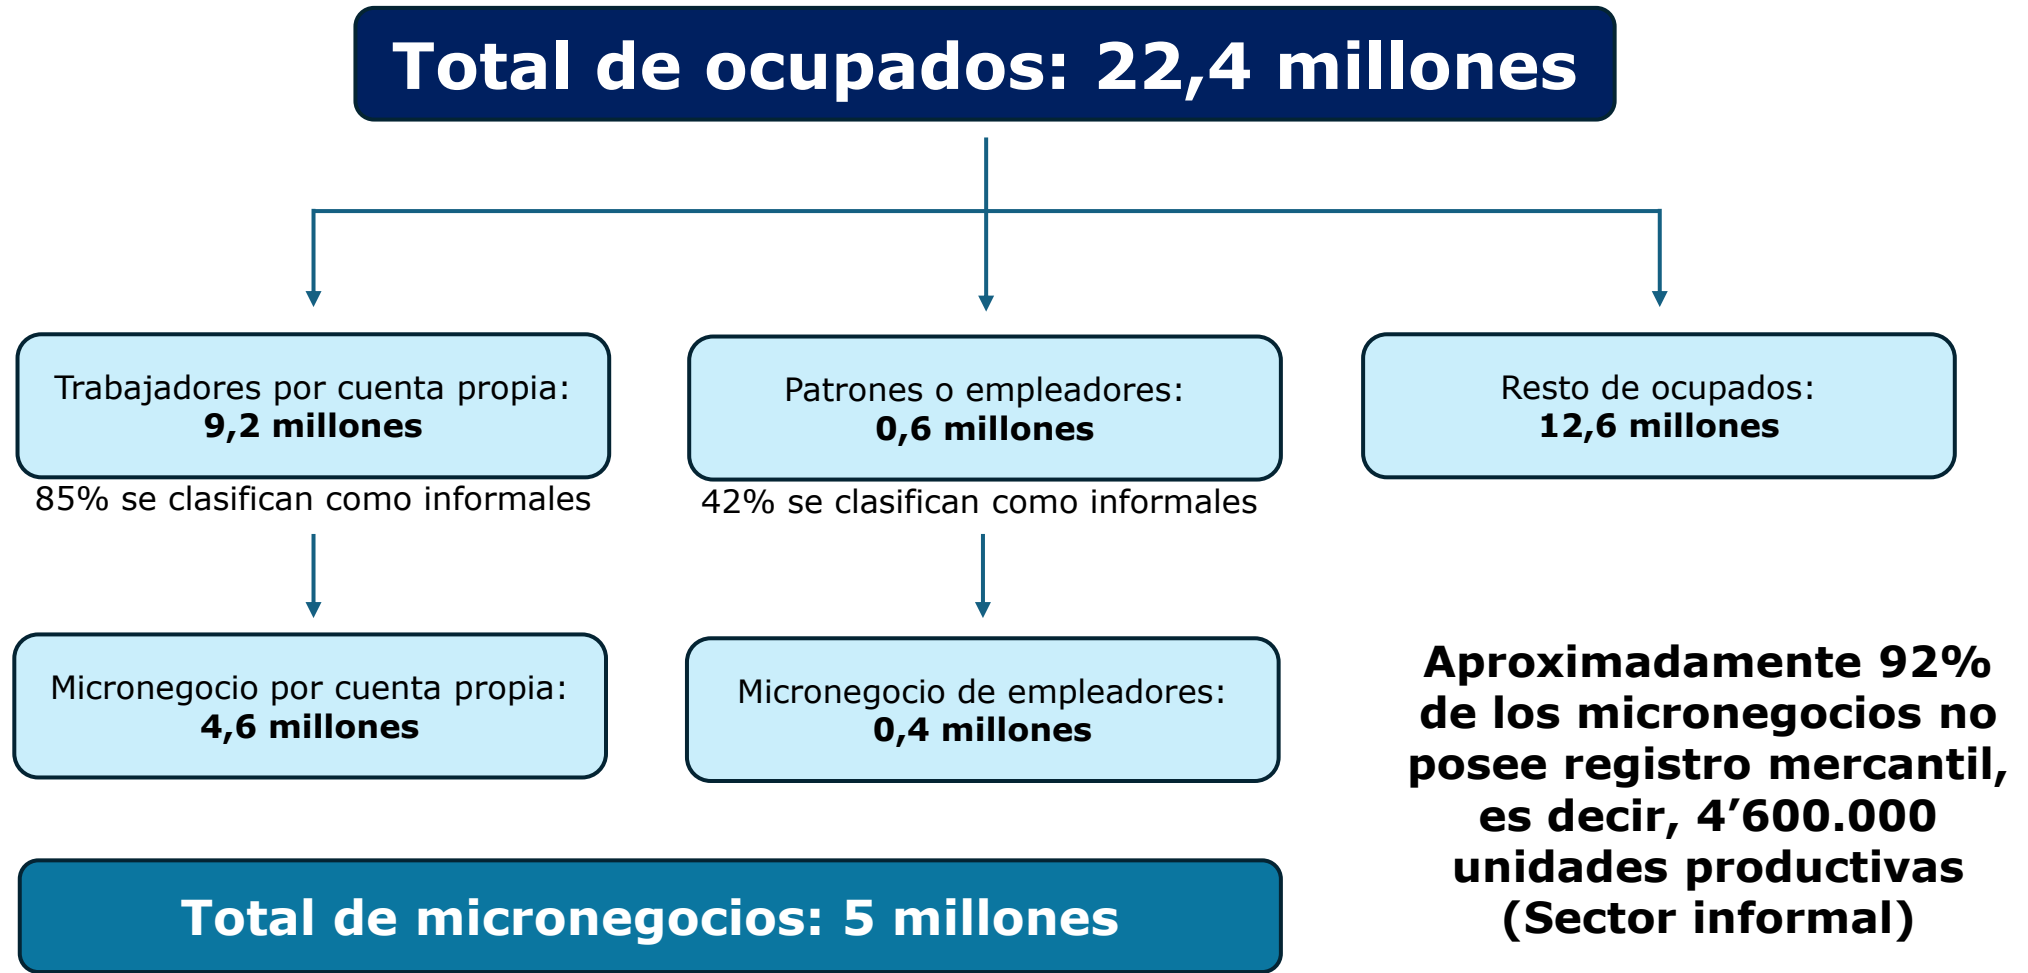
Total de ocupados: 22,4 millones

Trabajadores por cuenta propia:
9,2 millones

85% se clasifican como informales

Patrones o empleadores:
0,6 millones

42% se clasifican como informales

Resto de ocupados:
12,6 millones

Micronegocio por cuenta propia:
4,6 millones

Micronegocio de empleadores:
0,4 millones

Aproximadamente 92% de los micronegocios no posee registro mercantil, es decir, 4’600.000 unidades productivas (Sector informal)

Total de micronegocios: 5 millones